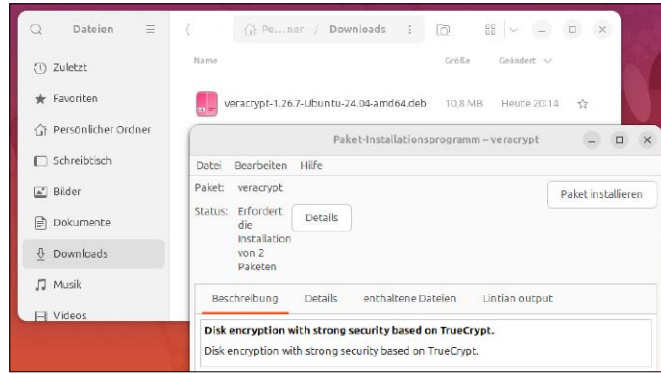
Dateien

Zuletzt

Favoriten

Persönlicher Ordner

Schreibtisch

Bilder

Dokumente

Downloads

Musik

Videos

Pe...ner / Downloads

Name

Größe

Geändert

veracrypt-1.26.7-Ubuntu-24.04-amd64.deb 10,8 MB Heute 20:14

Paket-Installationsprogramm – veracrypt

Datei Bearbeiten Hilfe

Paket: veracrypt

Status: Erfordert die Installation von 2 Paketen

Details

Paket installieren

Beschreibung Details enthaltene Dateien Lintian output

Disk encryption with strong security based on TrueCrypt.

Disk encryption with strong security based on TrueCrypt.